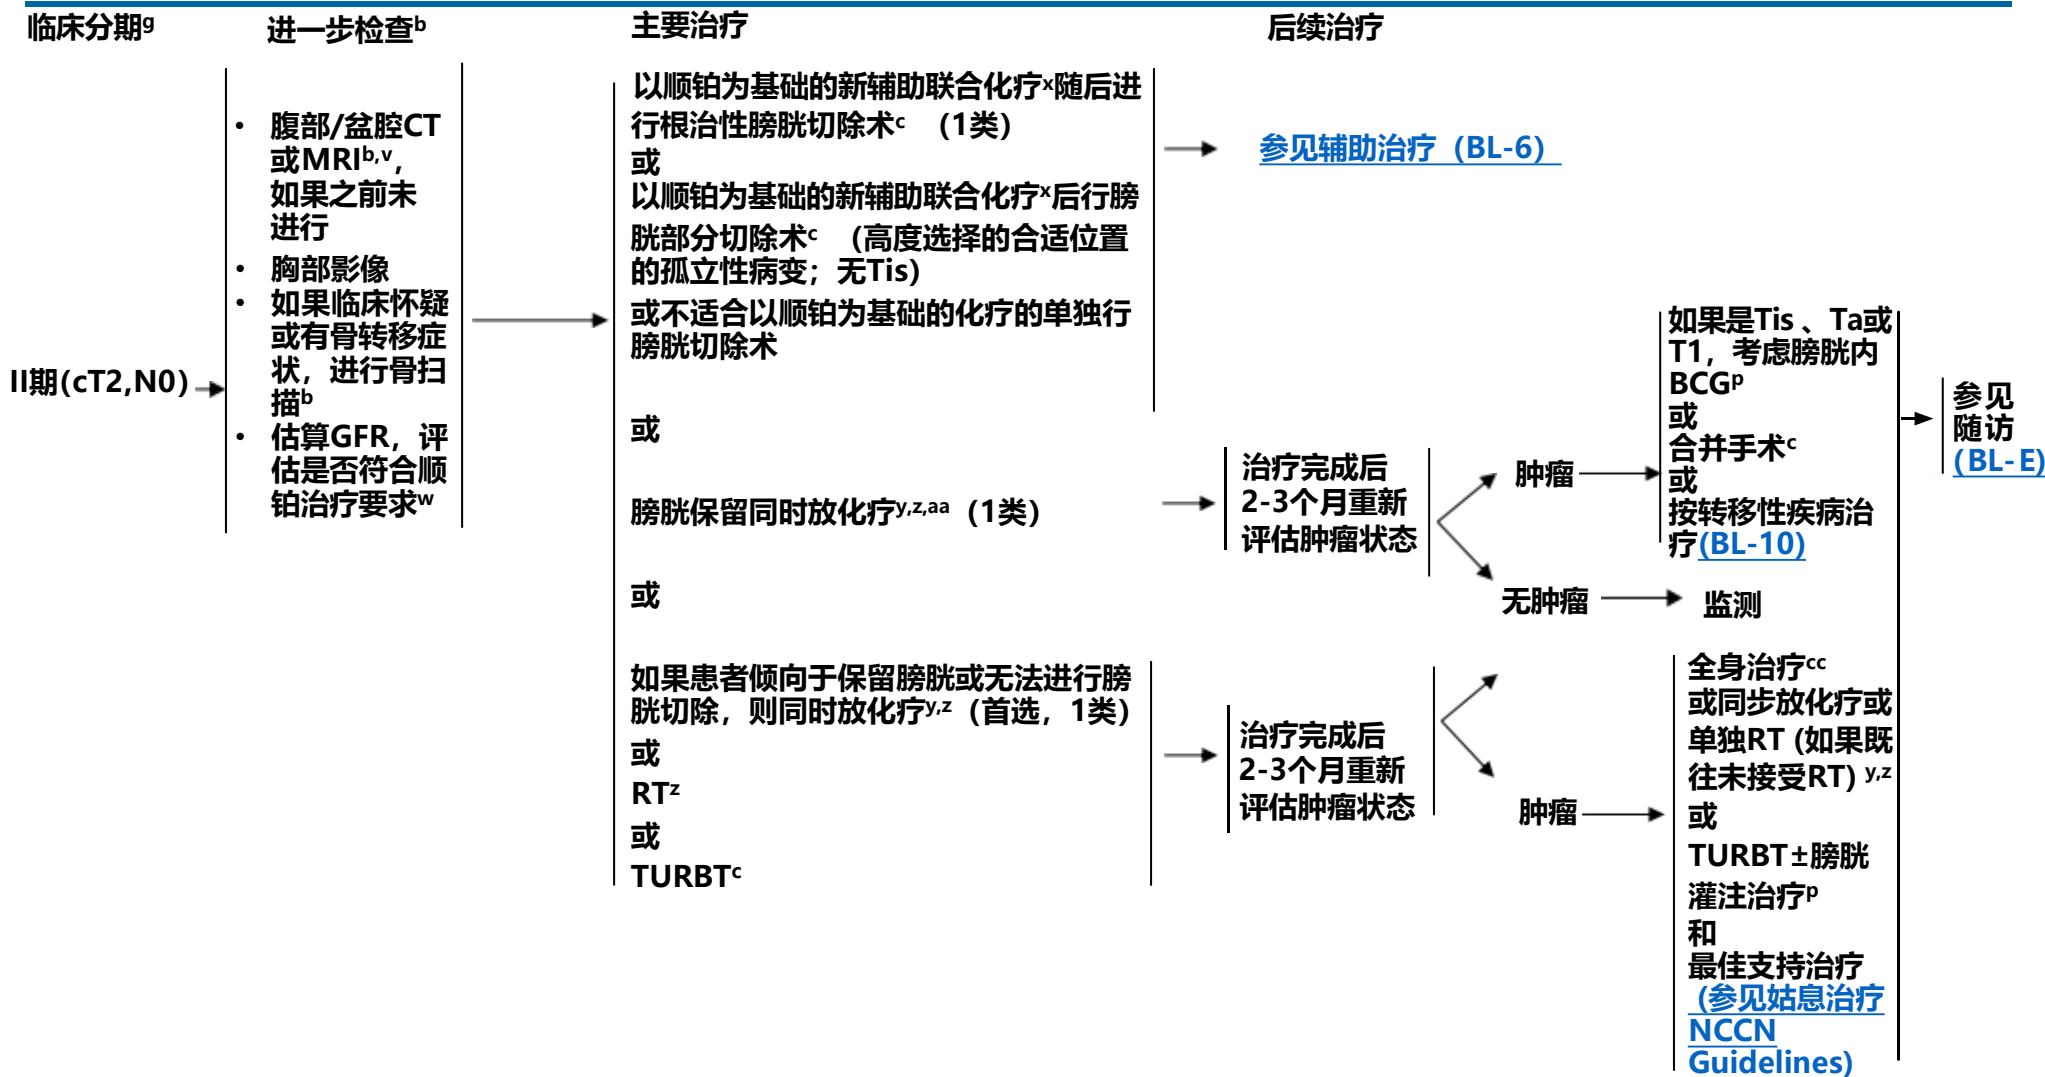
临床分期$^{g}$

进一步检查$^{b}$

主要治疗

后续治疗

II期(cT2,N0)

• 腹部/盆腔CT或MRI$^{b,v}$，如果之前未进行
• 胸部影像
• 如果临床怀疑或有骨转移症状，进行骨扫描$^{b}$
• 估算GFR，评估是否符合顺铂治疗要求$^{w}$

以顺铂为基础的新辅助联合化疗$^{x}$随后进行根治性膀胱切除术$^{c}$ （1类）
或
以顺铂为基础的新辅助联合化疗$^{x}$后行膀胱部分切除术$^{c}$ （高度选择的合适位置的孤立性病变；无Tis）
或不适合以顺铂为基础的化疗的单独行膀胱切除术

参见辅助治疗（BL-6）

或

膀胱保留同时放化疗$^{y,z,aa}$ （1类）

治疗完成后2-3个月重新评估肿瘤状态

肿瘤

如果是Tis 、Ta或T1，考虑膀胱内BCG$^{p}$
或
合并手术$^{c}$
或
按转移性疾病治疗(BL-10)

参见随访(BL-E)

无肿瘤

监测

或

如果患者倾向于保留膀胱或无法进行膀胱切除，则同时放化疗$^{y,z}$（首选，1类）
或
RT$^{z}$
或
TURBT$^{c}$

治疗完成后2-3个月重新评估肿瘤状态

肿瘤

全身治疗$^{cc}$
或同步放化疗或单独RT (如果既往未接受RT) $^{y,z}$
或
TURBT±膀胱灌注治疗$^{p}$
和
最佳支持治疗
(参见姑息治疗NCCN Guidelines)